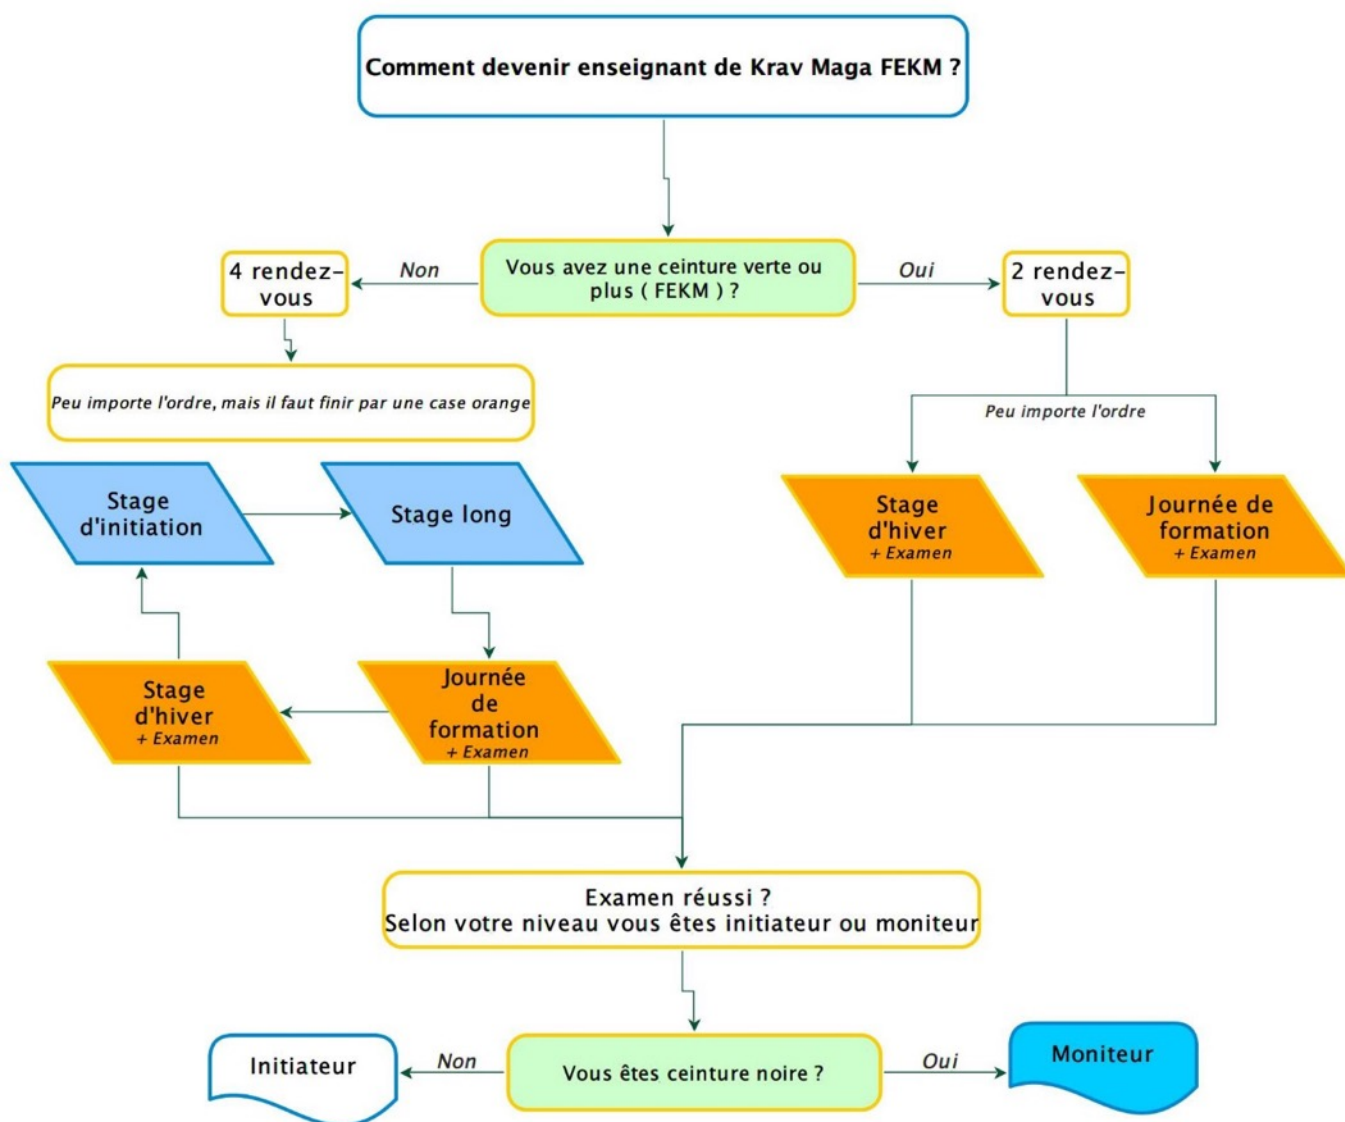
Comment devenir enseignant de Krav Maga FEKM ?

Vous avez une ceinture verte ou plus ( FEKM ) ?

Non

4 rendez-vous

Oui

2 rendez-vous

Peu importe l'ordre, mais il faut finir par une case orange

Stage d'initiation

Stage long

Journée de formation + Examen

Stage d'hiver + Examen

Peu importe l'ordre

Stage d'hiver + Examen

Journée de formation + Examen

Examen réussi ?
Selon votre niveau vous êtes initiateur ou moniteur

Vous êtes ceinture noire ?

Non

Initiateur

Oui

Moniteur